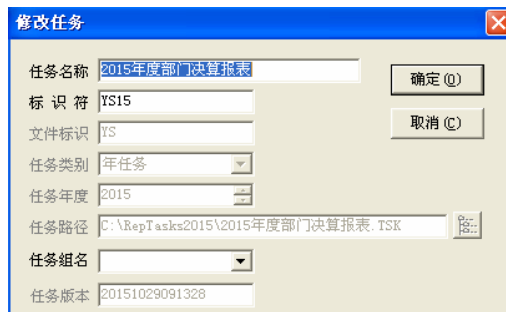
修改任务

任务名称 2015年度部门决算报表

标 识 符 YS15

文件标识 YS

任务类别 年任务

任务年度 2015

任务路径 C:\RepTasks2015\2015年度部门决算报表.TSK

任务组名

任务版本 20151029091328

确定 (O)

取消 (C)